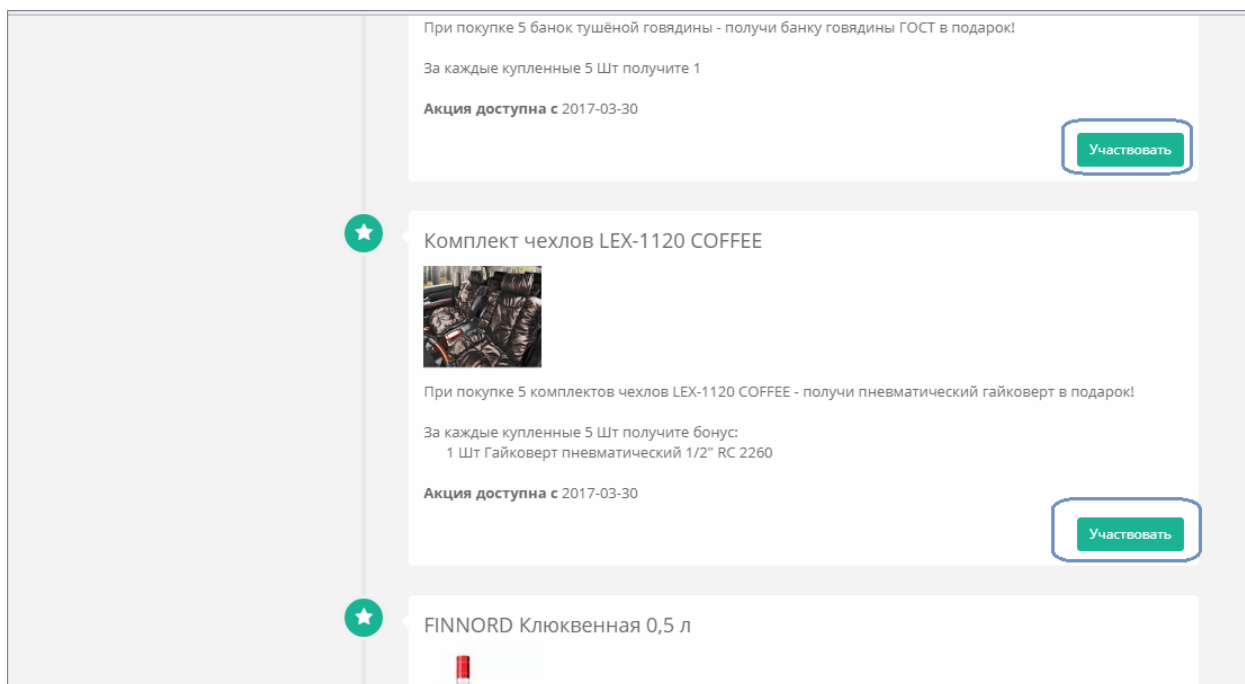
При покупке 5 банок тушёной говядины - получи банку говядины ГОСТ в подарок!

За каждые купленные 5 Шт получите 1

**Акция доступна с** 2017-03-30

Участвовать

Комплект чехлов LEX-1120 COFFEE

При покупке 5 комплектов чехлов LEX-1120 COFFEE - получи пневматический гайковерт в подарок!

За каждые купленные 5 Шт получите бонус:
1 Шт Гайковерт пневматический 1/2" RC 2260

**Акция доступна с** 2017-03-30

Участвовать

FINNORD Клюквенная 0,5 л